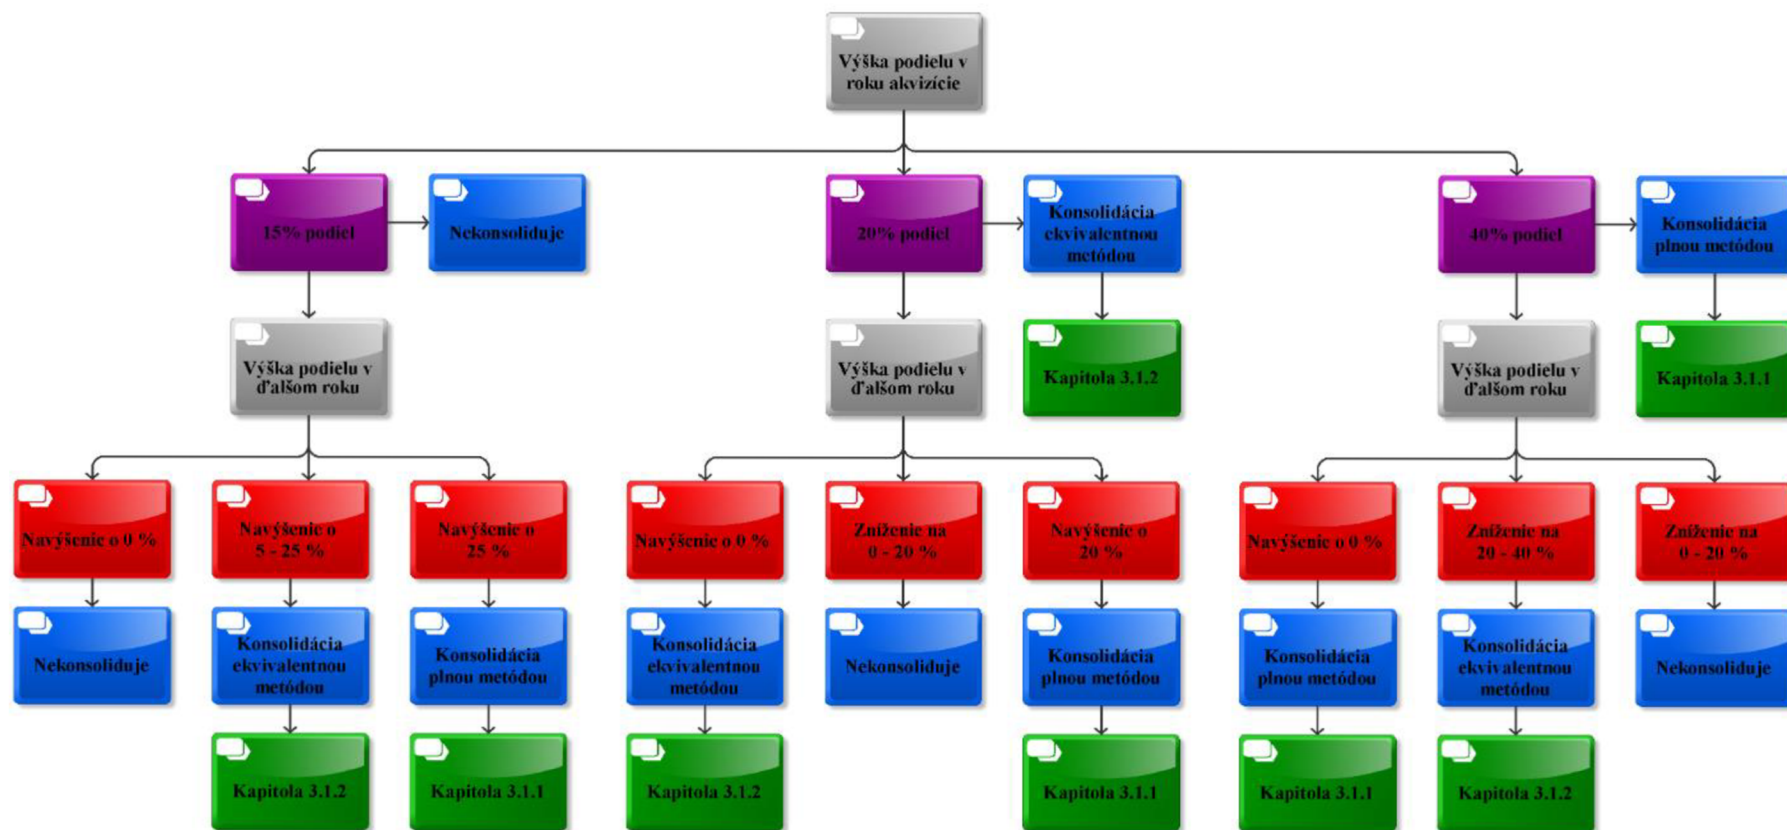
Výška podielu v roku akvizície

15% podiel

Nekonsoliduje

Výška podielu v ďalšom roku

Navýšenie o 0 %

Nekonsoliduje

Navýšenie o 5 - 25 %

Konsolidácia ekvivalentnou metódou

Kapitola 3.1.2

Navýšenie o 25 %

Konsolidácia plnou metódou

Kapitola 3.1.1

20% podiel

Konsolidácia ekvivalentnou metódou

Kapitola 3.1.2

Výška podielu v ďalšom roku

Navýšenie o 0 %

Konsolidácia ekvivalentnou metódou

Kapitola 3.1.2

Zníženie na 0 - 20 %

Nekonsoliduje

Navýšenie o 20 %

Konsolidácia plnou metódou

Kapitola 3.1.1

40% podiel

Konsolidácia plnou metódou

Kapitola 3.1.1

Výška podielu v ďalšom roku

Navýšenie o 0 %

Konsolidácia plnou metódou

Kapitola 3.1.1

Zníženie na 20 - 40 %

Konsolidácia ekvivalentnou metódou

Kapitola 3.1.2

Zníženie na 0 - 20 %

Nekonsoliduje